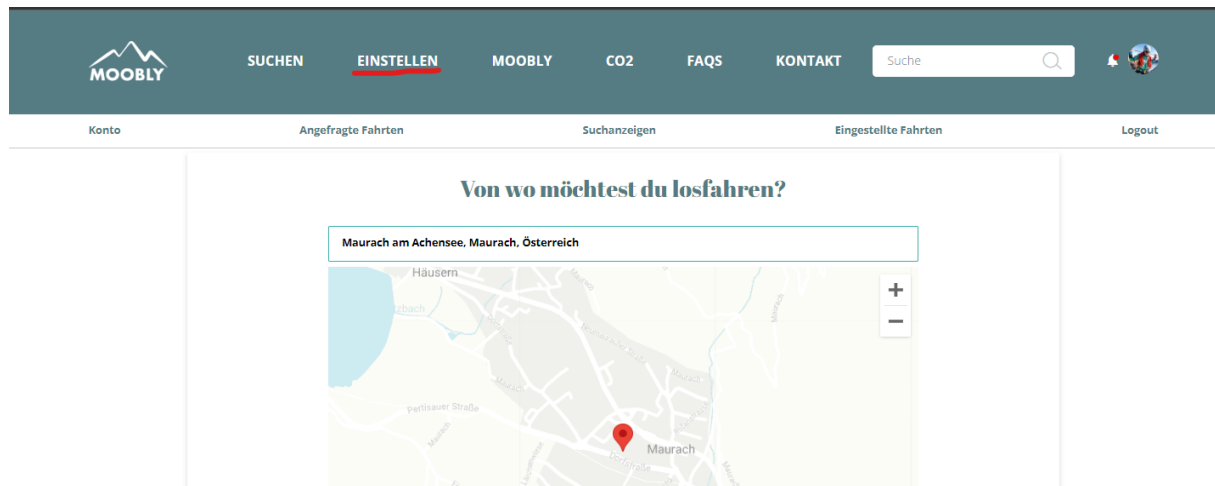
MOOBLY

SUCHEN EINSTELLEN MOOBLY CO2 FAQS KONTAKT

Suche

Konto Angefragte Fahrten Suchanzeigen Eingestellte Fahrten Logout

Von wo möchtest du losfahren?

Maurach am Achensee, Maurach, Österreich

Häusern

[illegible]bach

Pertisauer Straße

Maurach

+

−